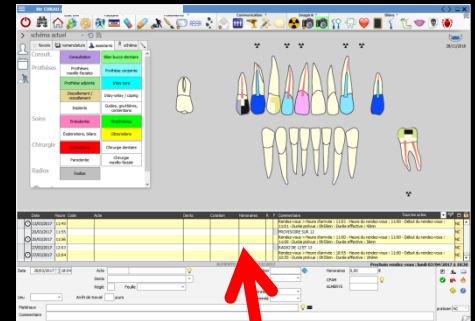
schéma actuel

fiscalis | nomenclature | assistants | schéma

Consult

Prothèses

Soins

Chirurgie

Radios

Consultation
Mise bouche dentaire
Prothèses maxillo-faciales
Prothèse conjointe
Prothèse adjointe
Inlay-core
Descellement / rescellement
Inlay-onlay / claying
Gouttières, contentions
Implants
Endodontie
Prophylaxie
Exodontie, biens
Obturations
Chirurgie dentaire
Parodontie
Chirurgie maxillo-faciale
Radios

28/11/2018

| Date | Heure | Code | Acte | Dents | Cotation | Honoraires | R | T | Commentaire |
|---|---|---|---|---|---|---|---|---|---|
| 15/03/2017 | 13:40 | | | | | | | | Rendez-vous : Heure d'arrivée : 13:01 - Heure du rendez-vous : 13:01 - Début du rendez-vous : 13:01 - Durée prévue : 0h30mn - Durée effective : 30mn |
| 20/03/2017 | 13:55 | | | | | | | | PROVISOIRE SUR 12 |
| 20/03/2017 | 13:56 | | | | | | | | Rendez-vous : Heure d'arrivée : 13:01 - Heure du rendez-vous : 13:01 - Début du rendez-vous : 13:01 - Durée prévue : 0h30mn - Durée effective : 30mn |
| 20/03/2017 | 14:01 | | | | | | | | RADIO DE 12ET 13 |
| 27/03/2017 | 14:05 | | | | | | | | Rendez-vous : Heure d'arrivée : 13:05 - Heure du rendez-vous : 13:05 - Début du rendez-vous : 13:05 - Durée prévue : 0h30mn - Durée effective : 30mn |

Prochain rendez-vous : lundi 02/04/2017 à 10:30

Date | Acte | Dents | Réglé | Feuille | Honoraires 0,00 | Lieu | Arrêt de travail | jours | Praticien | Commentaire